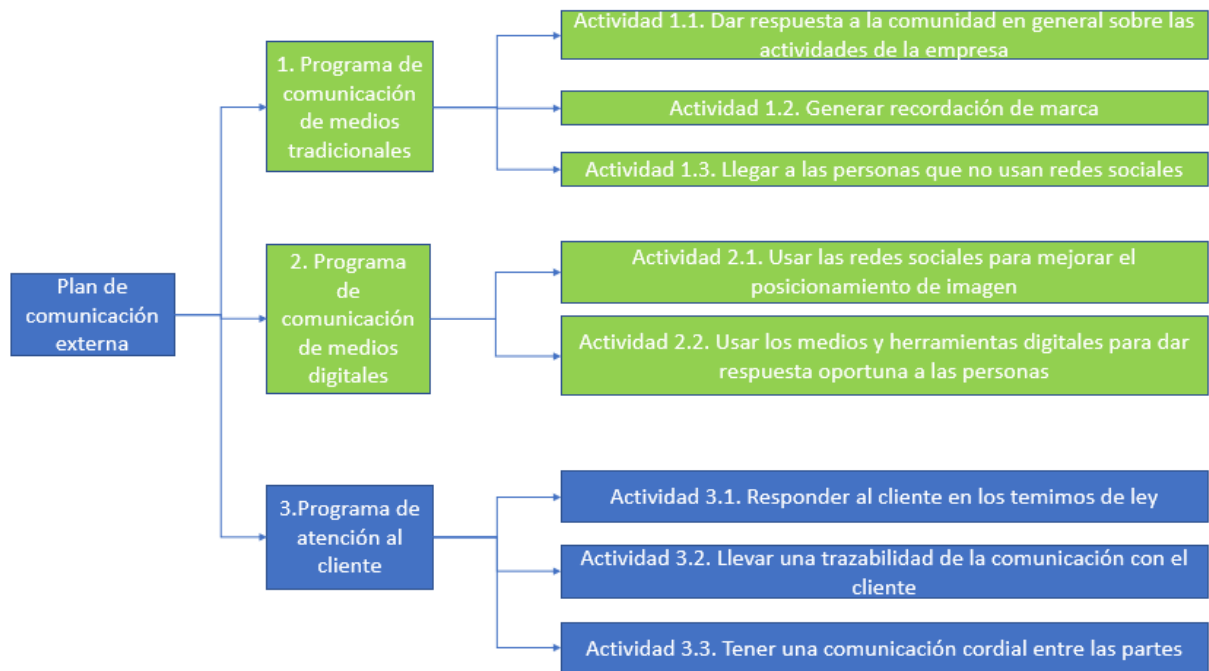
Plan de comunicación externa

1. Programa de comunicación de medios tradicionales

Actividad 1.1. Dar respuesta a la comunidad en general sobre las actividades de la empresa

Actividad 1.2. Generar recordación de marca

Actividad 1.3. Llegar a las personas que no usan redes sociales

2. Programa de comunicación de medios digitales

Actividad 2.1. Usar las redes sociales para mejorar el posicionamiento de imagen

Actividad 2.2. Usar los medios y herramientas digitales para dar respuesta oportuna a las personas

3.Programa de atención al cliente

Actividad 3.1. Responder al cliente en los temimos de ley

Actividad 3.2. Llevar una trazabilidad de la comunicación con el cliente

Actividad 3.3. Tener una comunicación cordial entre las partes